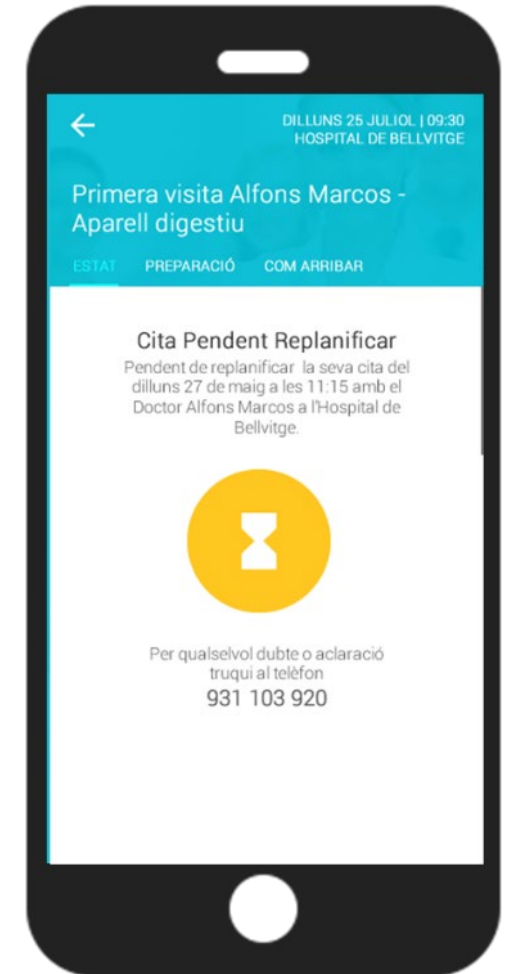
DILLUNS 25 JULIOL | 09:30
HOSPITAL DE BELLVITGE

Primera visita Alfons Marcos - Aparell digestiu

ESTAT PREPARACIÓ COM ARRIBAR

Cita Pendent Replanificar

Pendent de replanificar la seva cita del dilluns 27 de maig a les 11:15 amb el Doctor Alfons Marcos a l'Hospital de Bellvitge.

Per qualselvol dubte o aclaració truqui al telèfon
931 103 920